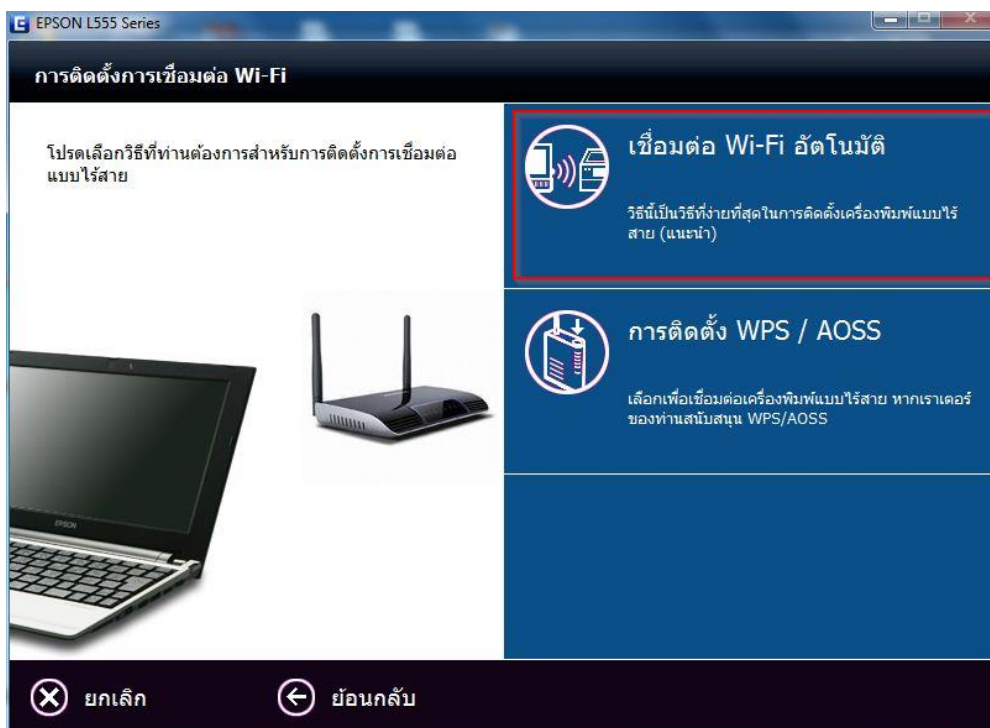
EPSON L555 Series

การติดตั้งการเชื่อมต่อ Wi-Fi

โปรดเลือกวิธีที่ท่านต้องการสำหรับการติดตั้งการเชื่อมต่อแบบไร้สาย

เชื่อมต่อ Wi-Fi อัตโนมัติ

วิธีนี้เป็นวิธีที่ง่ายที่สุดในการติดตั้งเครื่องพิมพ์แบบไร้สาย (แนะนำ)

การติดตั้ง WPS / AOSS

เลือกเพื่อเชื่อมต่อเครื่องพิมพ์แบบไร้สาย หากเราเตอร์ของท่านสนับสนุน WPS/AOSS

EPSON

ยกเลิก

ย้อนกลับ